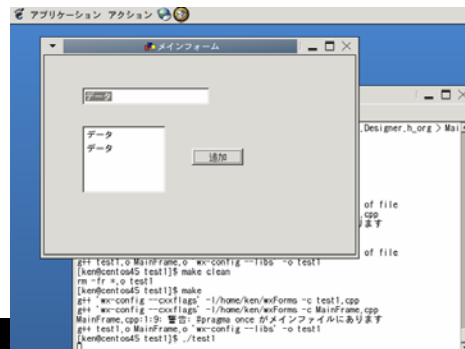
アプリケーション アクション

メインフォーム

データ

データ
データ

追加

_Designer.h_org > Mai

of file
.cpp
ます

of file

g++ test1.o MainFrame.o `wx-config --libs` -o test1
[ken@centos45 test1]$ make clean
rm -fr *.o test1
[ken@centos45 test1]$ make
g++ `wx-config --cxxflags` -I/home/ken/wxForms -c test1.cpp
g++ `wx-config --cxxflags` -I/home/ken/wxForms -c MainFrame.cpp
MainFrame.cpp:1:9: 警告: #pragma once がメインファイルにあります
g++ test1.o MainFrame.o `wx-config --libs` -o test1
[ken@centos45 test1]$ ./test1